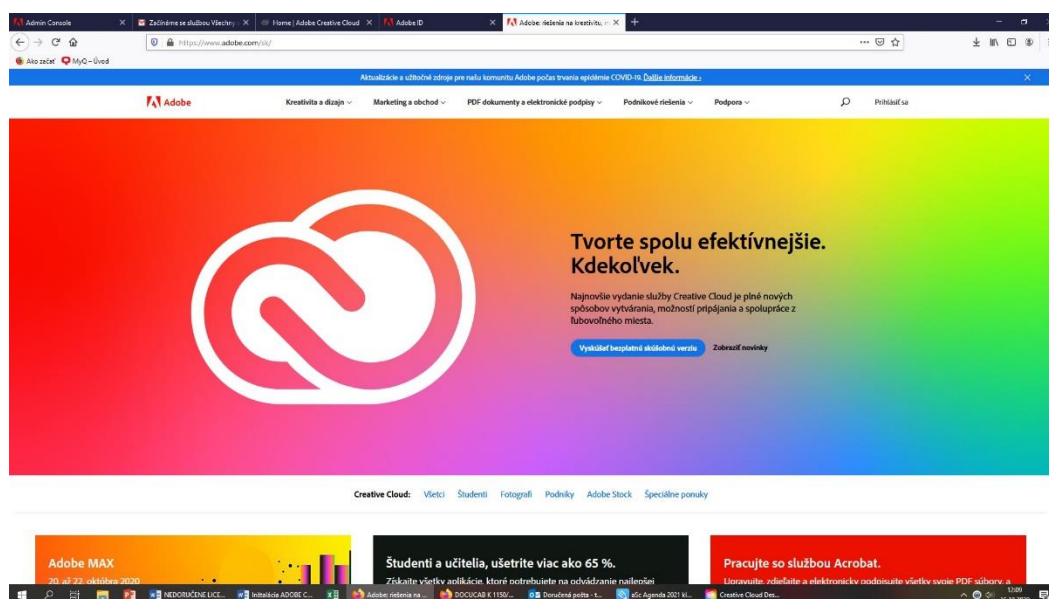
Admin Console × Začínáme se službou Všechny × Home | Adobe Creative Cloud × Adobe ID × Adobe: riešenia na kreativitu, m × +

https://www.adobe.com/sk/

Ako začať MyQ – Úvod

Aktualizácie a užitočné zdroje pre našu komunitu Adobe počas trvania epidémie COVID-19. Ďalšie informácie ›

Adobe Kreativita a dizajn Marketing a obchod PDF dokumenty a elektronické podpisy Podnikové riešenia Podpora Prihlásiť sa

Tvorte spolu efektívnejšie. Kdekoľvek.

Najnovšie vydanie služby Creative Cloud je plné nových spôsobov vytvárania, možností pripájania a spolupráce z ľubovoľného miesta.

Vyskúšať bezplatnú skúšobnú verziu Zobraziť novinky

Creative Cloud: Všetci Študenti Fotografi Podniky Adobe Stock Špeciálne ponuky

Adobe MAX
20. až 22. októbra 2020

Študenti a učitelia, ušetrite viac ako 65 %.
Získajte všetky aplikácie, ktoré potrebujete na odvádzanie najlepšej

Pracujte so službou Acrobat.
Upravujte, zdieľajte a elektronicky podpisujte všetky svoje PDF súbory, a

NEDORUČENÉ LICE... Inštalácia ADOBE C... Adobe: riešenia na ... DOCUCAB K 1150/... Doručená pošta - t... aSc Agenda 2021 kl... Creative Cloud Des... 12:09